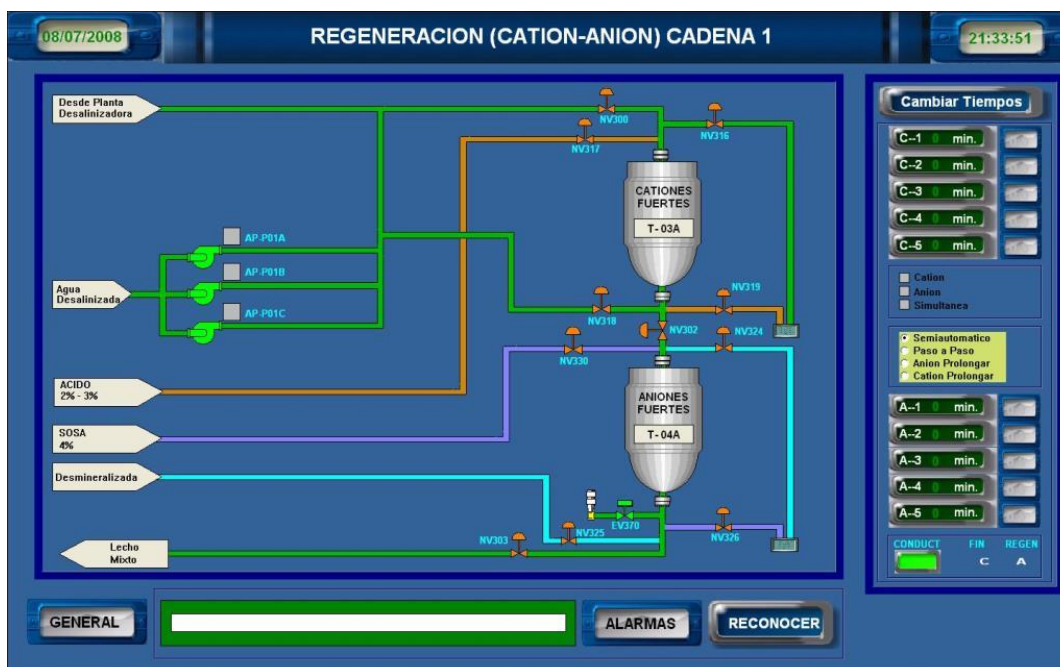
08/07/2008

REGENERACION (CATION-ANION) CADENA 1

21:33:51

Desde Planta Desalinizadora

NV300

NV316

NV317

CATIONES FUERTES

T-03A

AP-P01A

AP-P01B

AP-P01C

Agua Desalinizada

NV319

NV318

NV302

NV324

NV330

ACIDO 2% - 3%

ANIONES FUERTES

T-04A

SOSA 4%

Desmineralizada

EV370

NV325

NV303

NV326

Lecho Mixto

Cambiar Tiempos

C-1 0 min.

C-2 0 min.

C-3 0 min.

C-4 0 min.

C-5 0 min.

Cation

Anion

Simultanea

Semiautomatico

Paso a Paso

Anion Prolongar

Cation Prolongar

A-1 0 min.

A-2 0 min.

A-3 0 min.

A-4 0 min.

A-5 0 min.

CONDUCT

FIN C

REGEN A

GENERAL

ALARMAS

RECONOCER